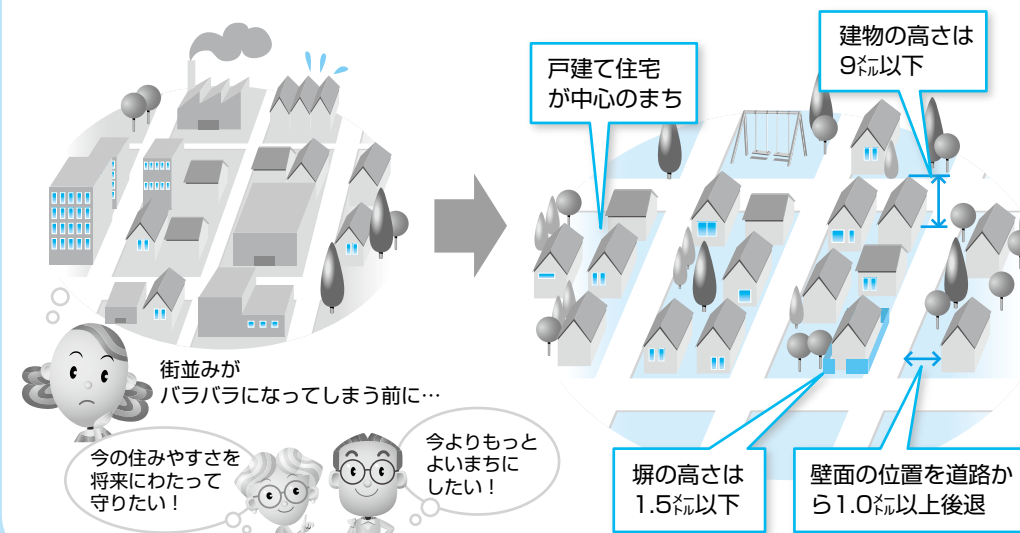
街並みが
バラバラになってしまう前に…

今の住みやすさを
将来にわたって
守りたい！

今よりもっと
よいまちに
したい！

戸建て住宅
が中心のまち

建物の高さは
9メートル以下

塀の高さは
1.5メートル以下

壁面の位置を道路から1.0メートル以上後退